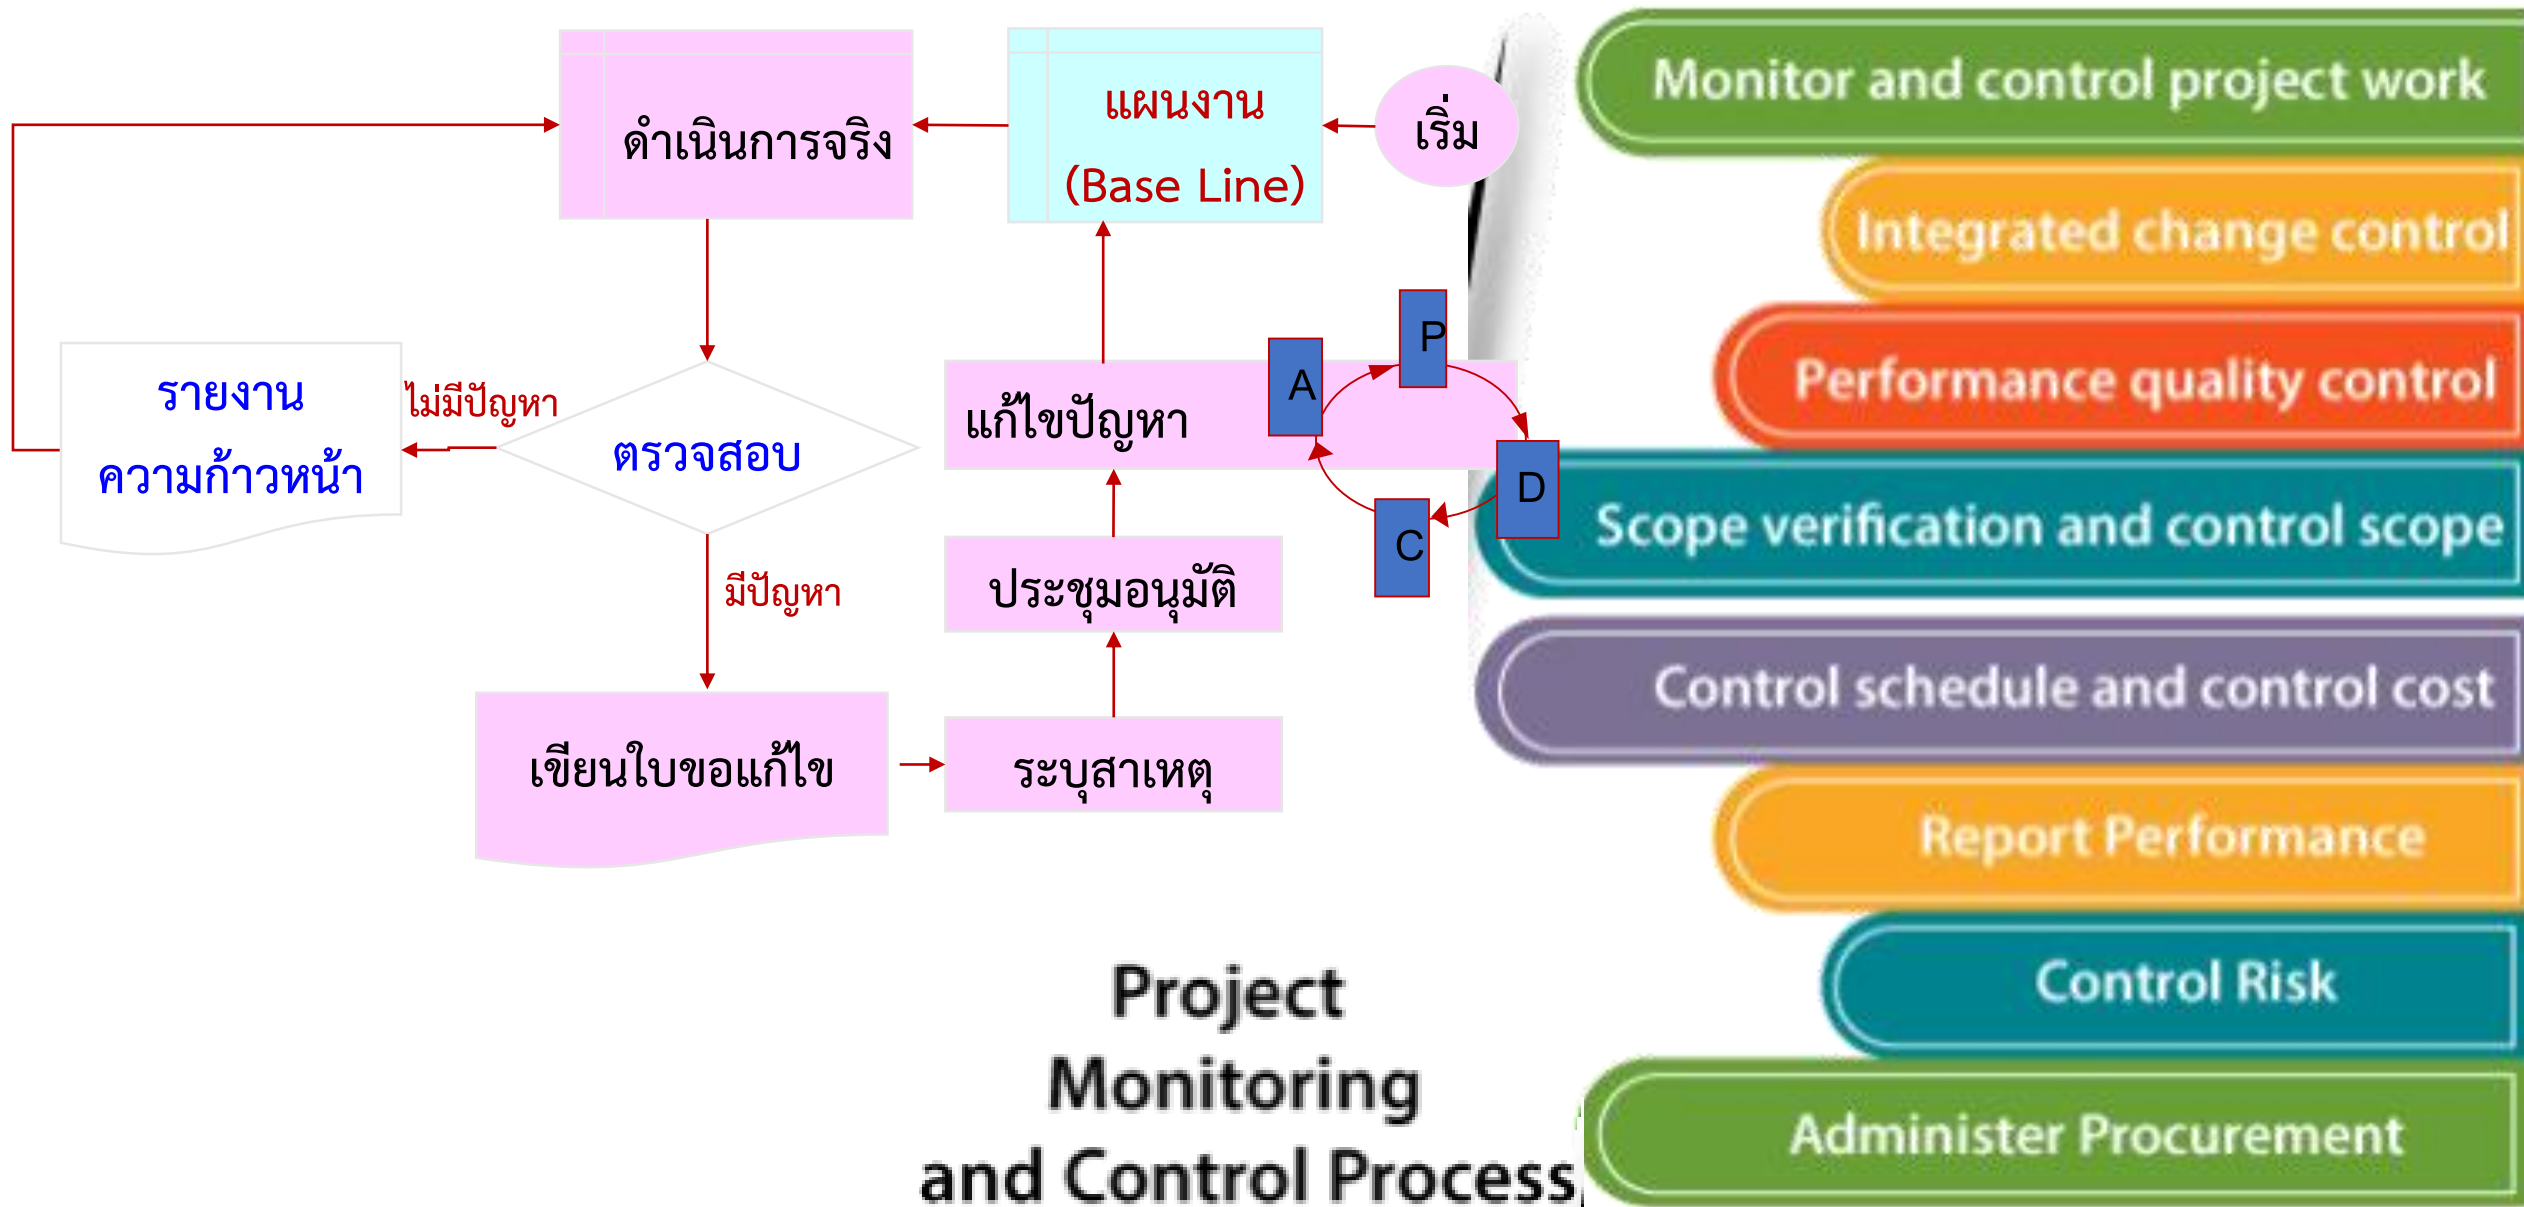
ดำเนินการจริง

แผนงาน
(Base Line)

เริ่ม

รายงาน
ความก้าวหน้า

ไม่มีปัญหา

ตรวจสอบ

แก้ไขปัญหา

A

P

D

C

มีปัญหา

ประชุมอนุมัติ

เขียนใบขอแก้ไข

ระบุสาเหตุ

Monitor and control project work

Integrated change control

Performance quality control

Scope verification and control scope

Control schedule and control cost

Report Performance

Control Risk

Administer Procurement

Project
Monitoring
and Control Process